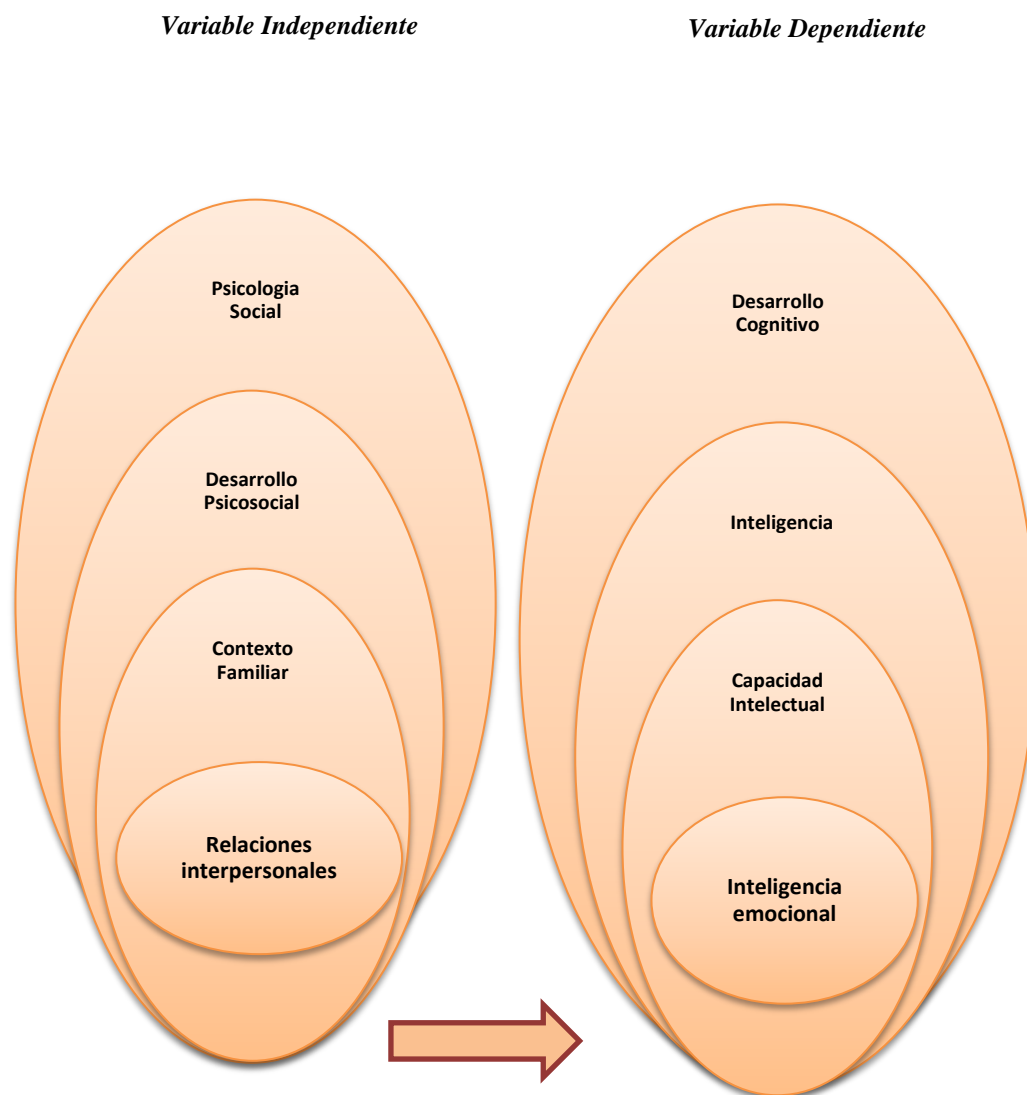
Variable Independiente

Variable Dependiente

Psicologia Social

Desarrollo Psicosocial

Contexto Familiar

Relaciones interpersonales

Desarrollo Cognitivo

Inteligencia

Capacidad Intelectual

Inteligencia emocional